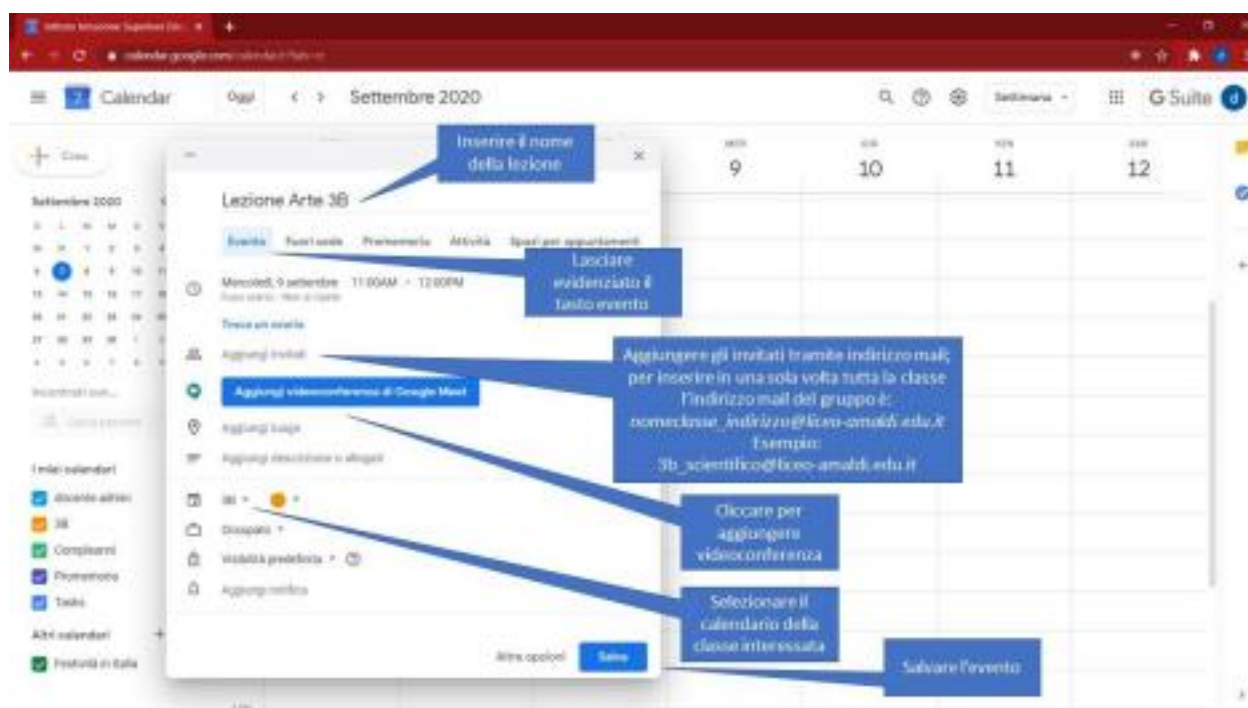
Calendar
Oggi
Settembre 2020
Settimana
G Suite
Crea
Settembre 2020
Inserire il nome della lezione
Lezione Arte 3B
Evento
Fuori sede
Promemoria
Attività
Spazi per appuntamenti
Lasciare evidenziato il tasto evento
Mercoledì, 9 settembre 11:00AM – 12:00PM
Trova un orario
Aggiungi invitati
Aggiungi videoconferenza di Google Meet
Aggiungi luogo
Aggiungi descrizione o allegati
Aggiungere gli invitati tramite indirizzo mail; per inserire in una sola volta tutta la classe l'indirizzo mail del gruppo è: nomeclasse_indirizzo@liceo-amaldi.edu.it
Esempio: 3b_scientifico@liceo-amaldi.edu.it
Cliccare per aggiungere videoconferenza
3B
Occupato
Visibilità predefinita
Aggiungi notifica
Selezionare il calendario della classe interessata
Altre opzioni
Salva
Salvare l'evento
9
10
11
12
I miei calendari
docente admin
3B
Compleanni
Promemoria
Tasks
Altri calendari
Festività in Italia